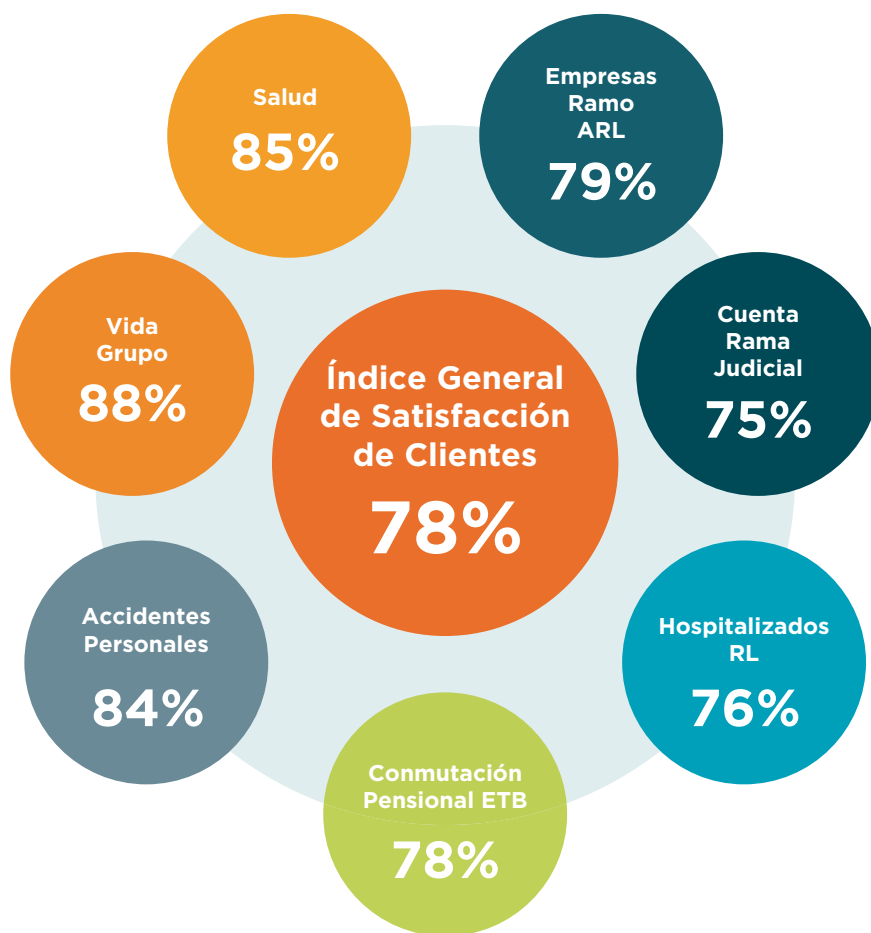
Salud
85%

Empresas Ramo ARL
79%

Vida Grupo
88%

Índice General de Satisfacción de Clientes
78%

Cuenta Rama Judicial
75%

Accidentes Personales
84%

Hospitalizados RL
76%

Conmutación Pensional ETB
78%